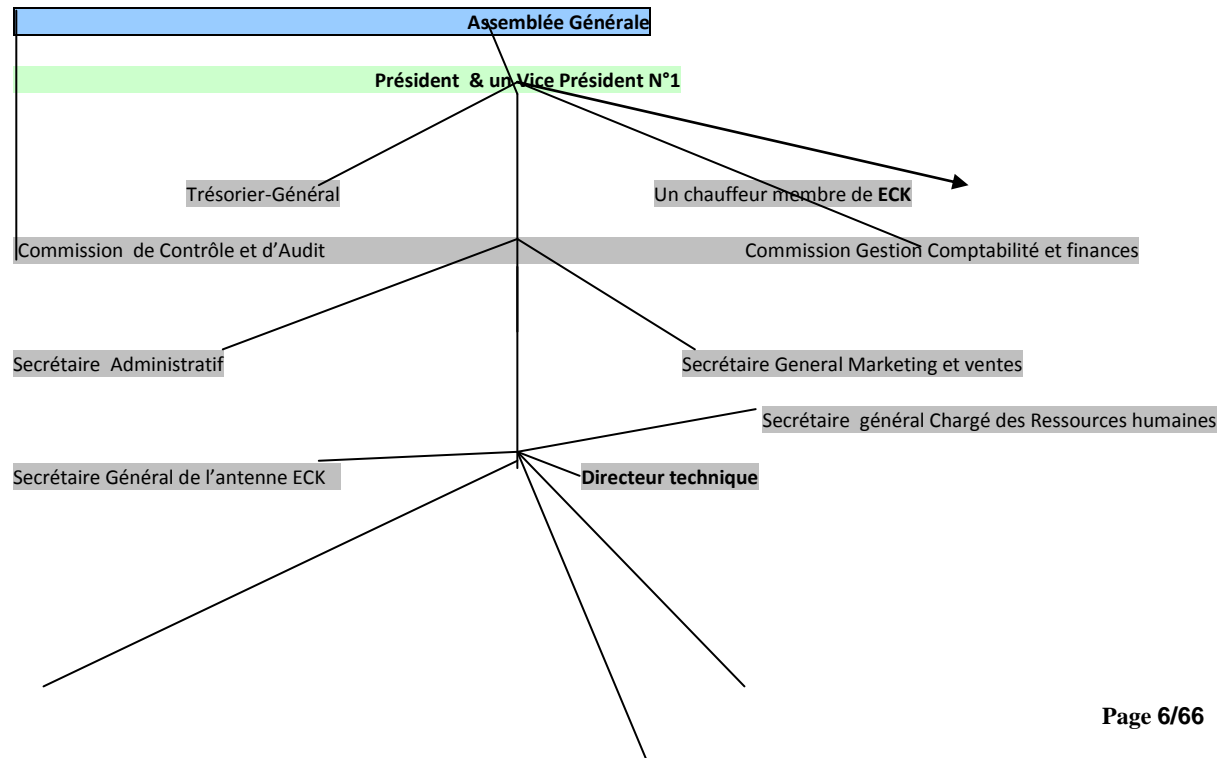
Assemblée Générale

Président & un Vice Président N°1

Trésorier-Général

Un chauffeur membre de ECK

Commission de Contrôle et d'Audit

Commission Gestion Comptabilité et finances

Secrétaire Administratif

Secrétaire General Marketing et ventes

Secrétaire général Chargé des Ressources humaines

Secrétaire Général de l'antenne ECK

Directeur technique

Page 6/66